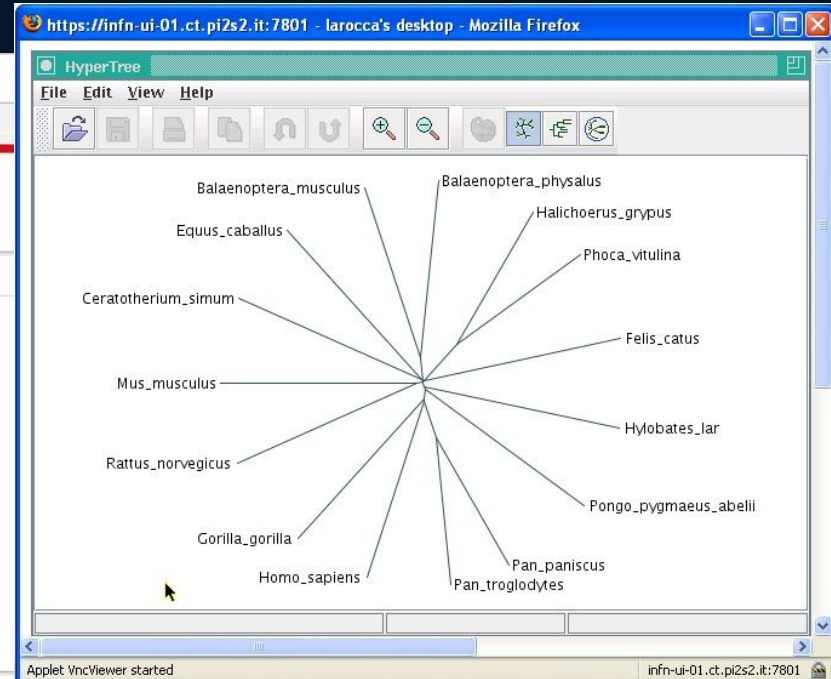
https://infn-ui-01.ct.pi2s2.it:7801 - larocca's desktop - Mozilla Firefox

HyperTree

File Edit View Help

Balaenoptera_musculus
Balaenoptera_physalus
Halichoerus_grypus
Equus_caballus
Phoca_vitulina
Ceratotherium_simum
Felis_catus
Mus_musculus
Hylobates_lar
Rattus_norvegicus
Pongo_pygmaeus_abelii
Gorilla_gorilla
Pan_paniscus
Homo_sapiens
Pan_troglodytes

Applet VncViewer started
infn-ui-01.ct.pi2s2.it:7801